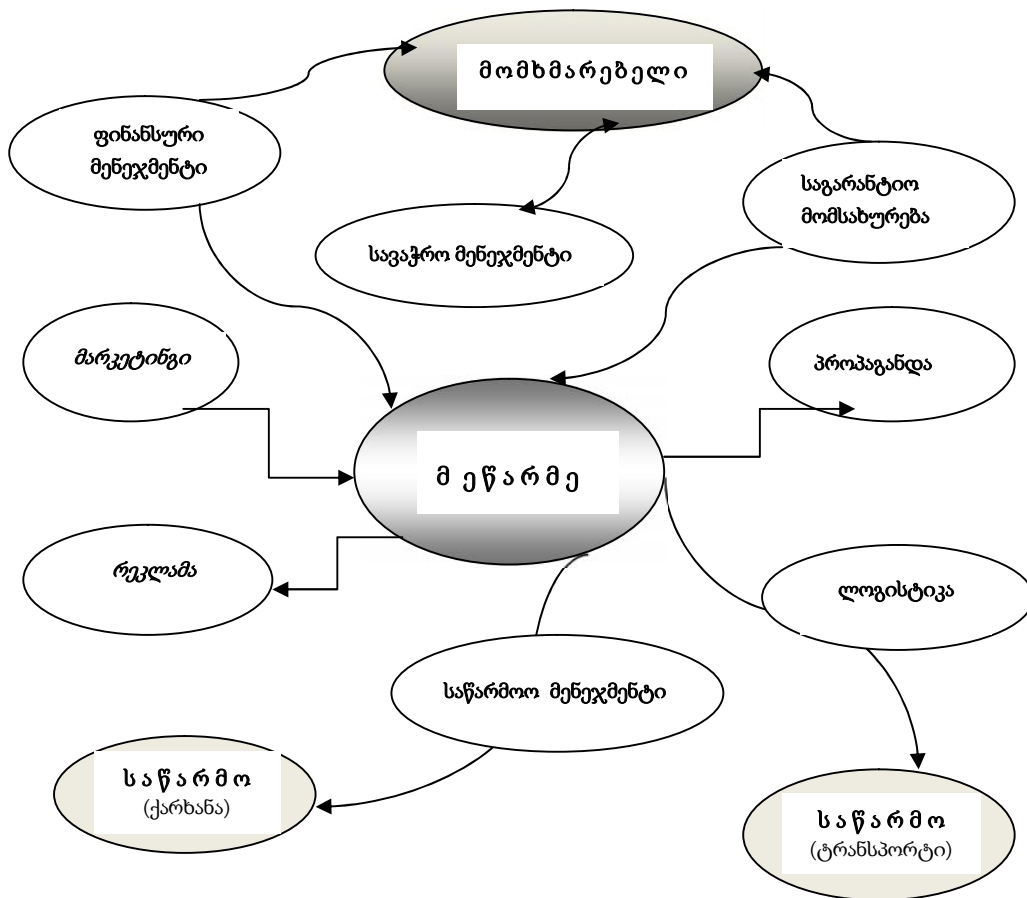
მომხმარებელი

ფინანსური მენეჯმენტი

საგარანტიო მომსახურება

სავაჭრო მენეჯმენტი

მარკეტინგი

პროპაგანდა

მ ე წ ა რ მ ე

რეკლამა

ლოგისტიკა

საწარმოო მენეჯმენტი

ს ა წ ა რ მ ო
(ქარხანა)

ს ა წ ა რ მ ო
(ტრანსპორტი)